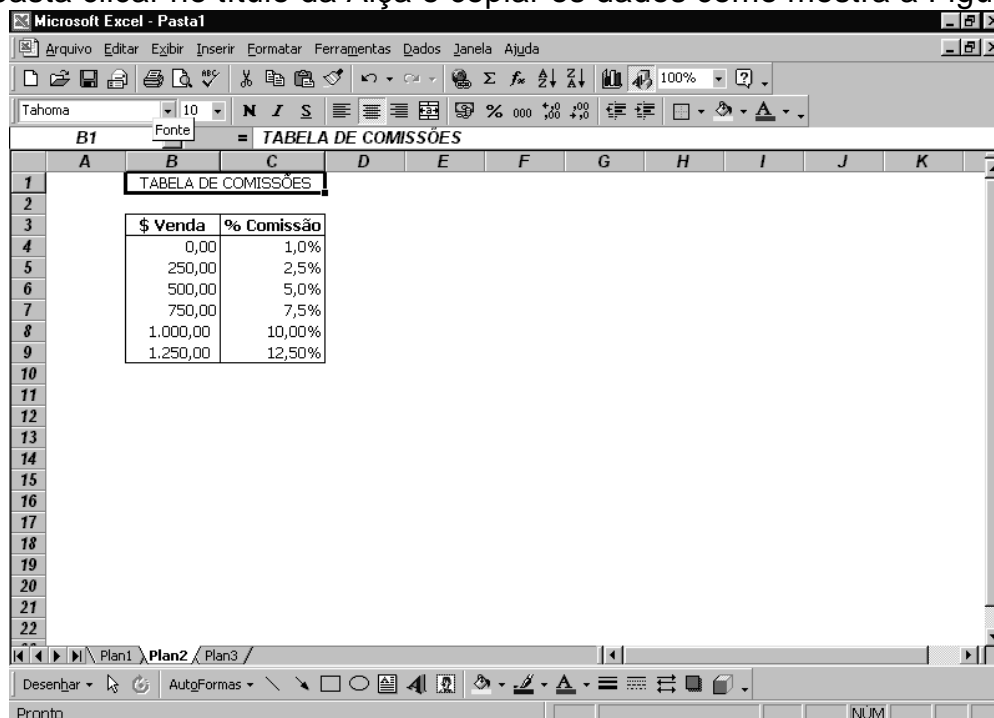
basta clicar no título da Alça e copiar os dados como mostra a Figura

Microsoft Excel - Pasta1

Arquivo Editar Exibir Inserir Formatar Ferramentas Dados Janela Ajuda

100%

Tahoma 10 Fonte N I S % 000

B1 = TABELA DE COMISSÕES

| | A | B | C | D | E | F | G | H | I | J | K |
|---|---|---|---|---|---|---|---|---|---|---|---|
| 1 | | TABELA DE COMISSÕES | | | | | | | | | |
| 2 | | | | | | | | | | | |
| 3 | | \$ Venda | % Comissão | | | | | | | | |
| 4 | | 0,00 | 1,0% | | | | | | | | |
| 5 | | 250,00 | 2,5% | | | | | | | | |
| 6 | | 500,00 | 5,0% | | | | | | | | |
| 7 | | 750,00 | 7,5% | | | | | | | | |
| 8 | | 1.000,00 | 10,00% | | | | | | | | |
| 9 | | 1.250,00 | 12,50% | | | | | | | | |
| 10 | | | | | | | | | | | |
| 11 | | | | | | | | | | | |
| 12 | | | | | | | | | | | |
| 13 | | | | | | | | | | | |
| 14 | | | | | | | | | | | |
| 15 | | | | | | | | | | | |
| 16 | | | | | | | | | | | |
| 17 | | | | | | | | | | | |
| 18 | | | | | | | | | | | |
| 19 | | | | | | | | | | | |
| 20 | | | | | | | | | | | |
| 21 | | | | | | | | | | | |
| 22 | | | | | | | | | | | |

Plan1 Plan2 Plan3

Desenhar AutoFormas

Pronto NUM